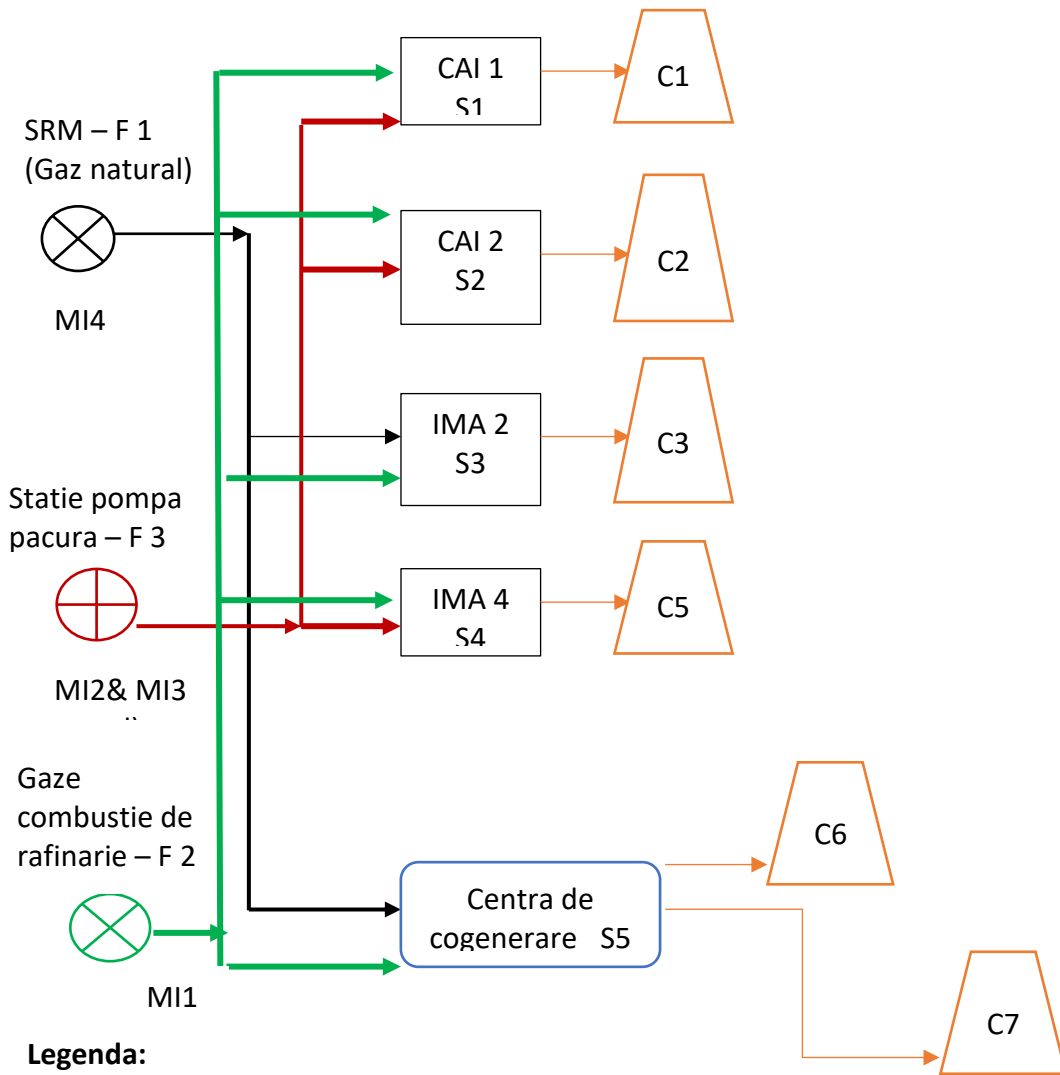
SRM – F 1
(Gaz natural)

MI4

CAI 1
S1

C1

CAI 2
S2

C2

IMA 2
S3

C3

Statie pompa pacura – F 3

MI2& MI3

IMA 4
S4

C5

Gaze combustie de rafinarie – F 2

MI1

Centra de cogenerare S5

C6

C7

**Legenda:**